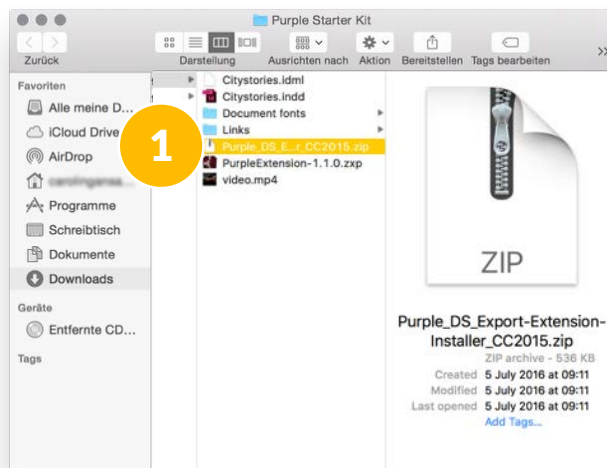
Purple Starter Kit

Zurück

Darstellung

Ausrichten nach

Aktion

Bereitstellen

Tags bearbeiten

Favoriten

Alle meine D...

iCloud Drive

AirDrop

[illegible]

Programme

Schreibtisch

Dokumente

Downloads

Geräte

Entfernte CD...

Tags

Citystories.idml

Citystories.indd

Document fonts

Links

Purple_DS_E...r_CC2015.zip

PurpleExtension-1.1.0.zxp

video.mp4

1

ZIP

Purple_DS_Export-Extension-Installer_CC2015.zip

ZIP archive - 536 KB

Created 5 July 2016 at 09:11

Modified 5 July 2016 at 09:11

Last opened 5 July 2016 at 09:11

Add Tags...